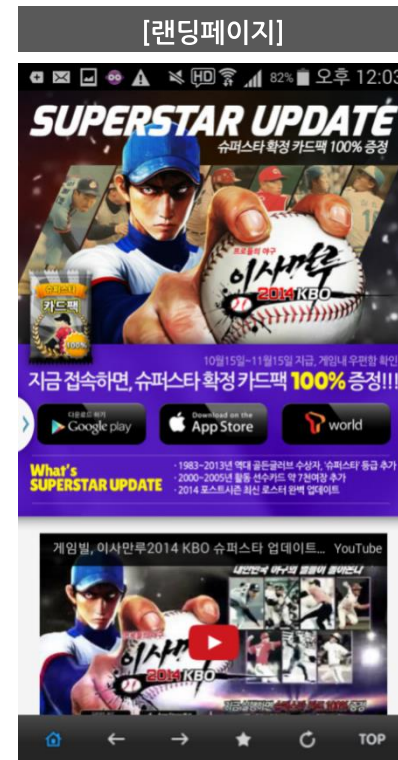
[랜딩페이지]

HD 82% 오후 12:03

SUPERSTAR UPDATE

슈퍼스타 확정 카드팩 100% 증정

카드팩

100%

프로들의 야구

이사만루

2014 KBO

10월15일~11월15일 기간, 게임내 우편함 확인

지금 접속하면, 슈퍼스타 확정 카드팩 100% 증정!!!

다운로드 하기 Google play

Download on the App Store

T world

What's SUPERSTAR UPDATE

· 1983~2013년 역대 골든글러브 수상자, '슈퍼스타' 등급 추가
· 2000~2005년 활동 선수카드 약 7천여장 추가
· 2014 포스트시즌 최신 로스터 완벽 업데이트

게임빌, 이사만루2014 KBO 슈퍼스타 업 데이트... YouTube

이사만루

2014 KBO

TOP